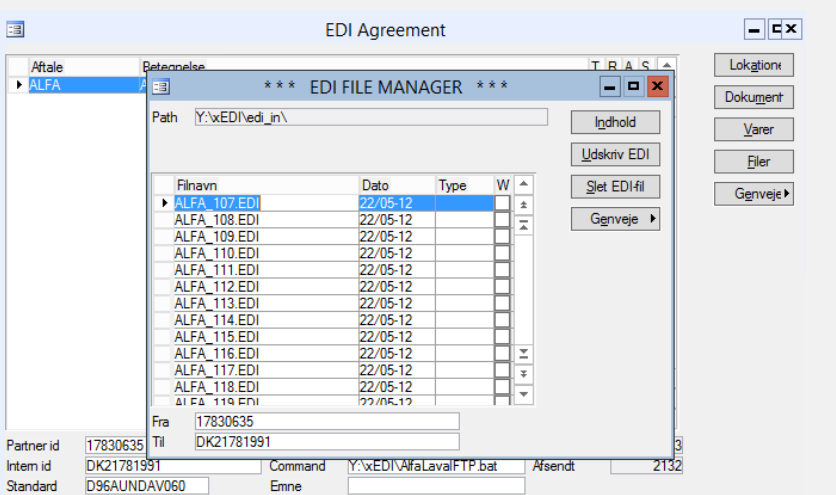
EDI Agreement

| Aftale | Betegnelse | T | R | A | S |
|---|---|---|---|---|---|
| ALFA | A | | | | |

Lokatione
Dokument
Varer
Filer
Genveje

*** EDI FILE MANAGER ***

Path Y:\xEDI\edi_in\

Indhold
Udskriv EDI
Slet EDI-fil
Genveje

| Filnavn | Dato | Type | W |
|---|---|---|---|
| ALFA_107.EDI | 22/05-12 | | |
| ALFA_108.EDI | 22/05-12 | | |
| ALFA_109.EDI | 22/05-12 | | |
| ALFA_110.EDI | 22/05-12 | | |
| ALFA_111.EDI | 22/05-12 | | |
| ALFA_112.EDI | 22/05-12 | | |
| ALFA_113.EDI | 22/05-12 | | |
| ALFA_114.EDI | 22/05-12 | | |
| ALFA_115.EDI | 22/05-12 | | |
| ALFA_116.EDI | 22/05-12 | | |
| ALFA_117.EDI | 22/05-12 | | |
| ALFA_118.EDI | 22/05-12 | | |
| ALFA_119.EDI | 22/05-12 | | |

Fra 17830635
Til DK21781991

Partner id 17830635
Intern id DK21781991
Standard D96AUNDAV060
Command Y:\xEDI\AlfaLavalFTP.bat
Emne
Afsendt 2132
3